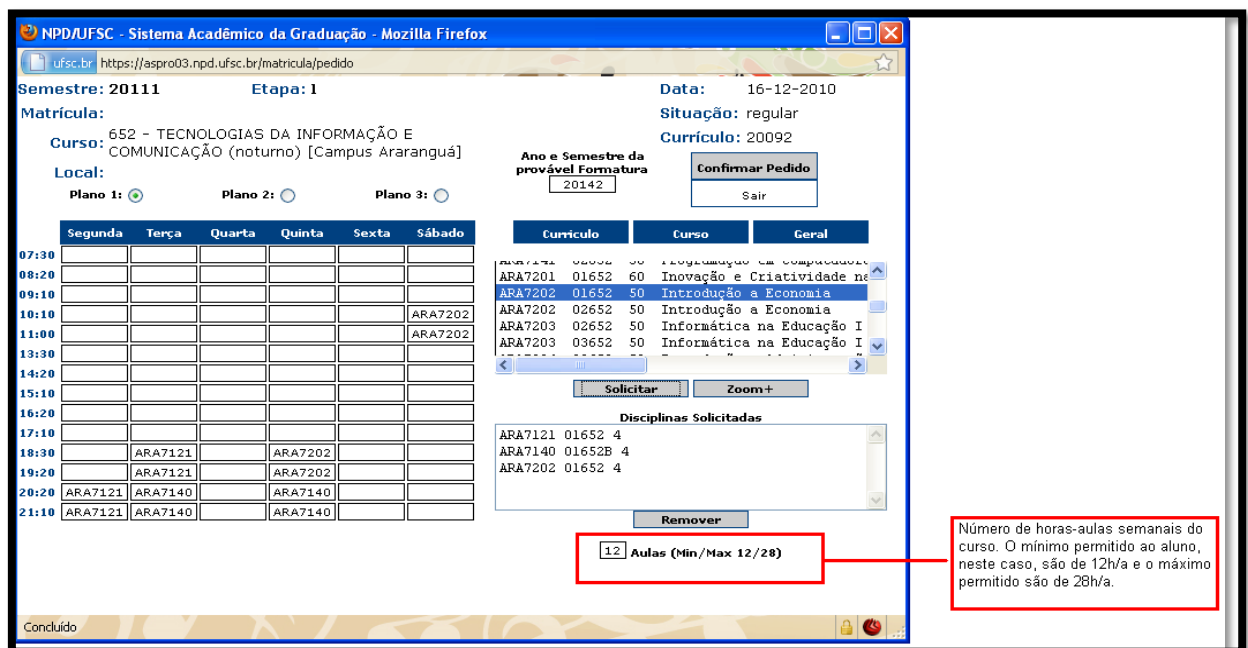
NPD/UFSC - Sistema Acadêmico da Graduação - Mozilla Firefox

ufsc.br https://aspro03.npd.ufsc.br/matricula/pedido

Semestre: 20111 Etapa: 1

Data: 16-12-2010

Matrícula:

Situação: regular

Curso: 652 - TECNOLOGIAS DA INFORMAÇÃO E COMUNICAÇÃO (noturno) [Campus Araranguá]

Currículo: 20092

Local:

Ano e Semestre da provável Formatura

20142

Confirmar Pedido

Sair

Plano 1: Plano 2: Plano 3:

| | Segunda | Terça | Quarta | Quinta | Sexta | Sábado |
|---|---|---|---|---|---|---|
| 07:30 | | | | | | |
| 08:20 | | | | | | |
| 09:10 | | | | | | |
| 10:10 | | | | | | ARA7202 |
| 11:00 | | | | | | ARA7202 |
| 13:30 | | | | | | |
| 14:20 | | | | | | |
| 15:10 | | | | | | |
| 16:20 | | | | | | |
| 17:10 | | | | | | |
| 18:30 | | ARA7121 | | ARA7202 | | |
| 19:20 | | ARA7121 | | ARA7202 | | |
| 20:20 | ARA7121 | ARA7140 | | ARA7140 | | |
| 21:10 | ARA7121 | ARA7140 | | ARA7140 | | |

Currículo Curso Geral

ARA7201 01652 60 Inovação e Criatividade ne
ARA7202 01652 50 Introdução a Economia
ARA7202 02652 50 Introdução a Economia
ARA7203 02652 50 Informática na Educação I
ARA7203 03652 50 Informática na Educação I

Solicitar Zoom+

Disciplinas Solicitadas

ARA7121 01652 4
ARA7140 01652B 4
ARA7202 01652 4

Remover

12 Aulas (Min/Max 12/28)

Número de horas-aulas semanais do curso. O mínimo permitido ao aluno, neste caso, são de 12h/a e o máximo permitido são de 28h/a.

Concluído